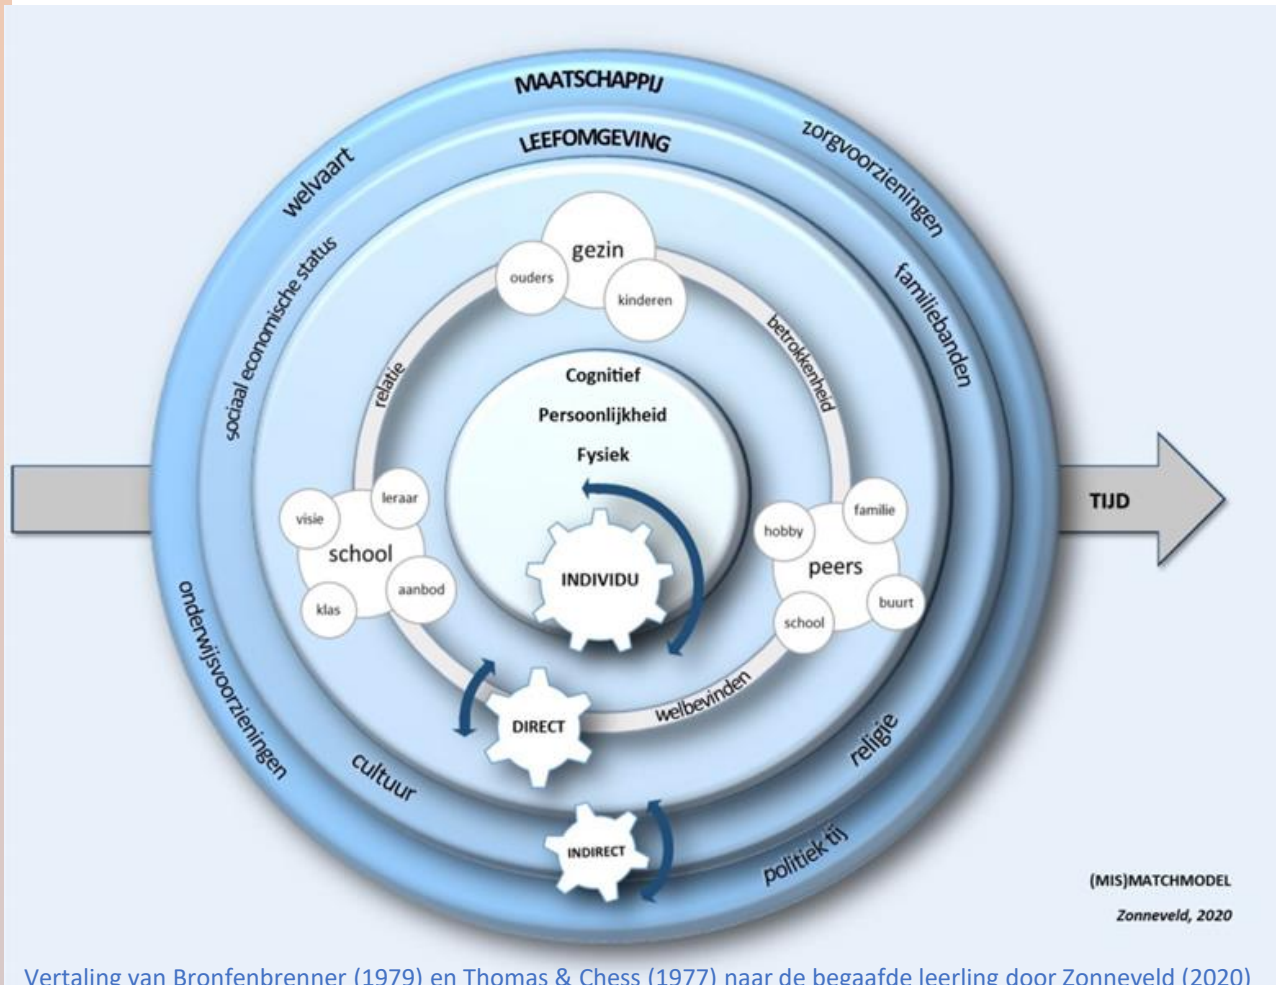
MAATSCHAPPIJ

LEEFOMGEVING

welvaart

zorgvoorzieningen

sociaal economische status

familiebanden

gezin

ouders

kinderen

relatie

betrokkenheid

Cognitief

Persoonlijkheid

Fysiek

TIJD

visie

leraar

school

klas

aanbod

INDIVIDU

hobby

familie

peers

buurt

school

welbevinden

DIRECT

onderwijsvoorzieningen

cultuur

religie

INDIRECT

politiek tij

(MIS)MATCHMODEL

Zonneveld, 2020

Vertaling van Bronfenbrenner (1979) en Thomas & Chess (1977) naar de begaafde leerling door Zonneveld (2020)